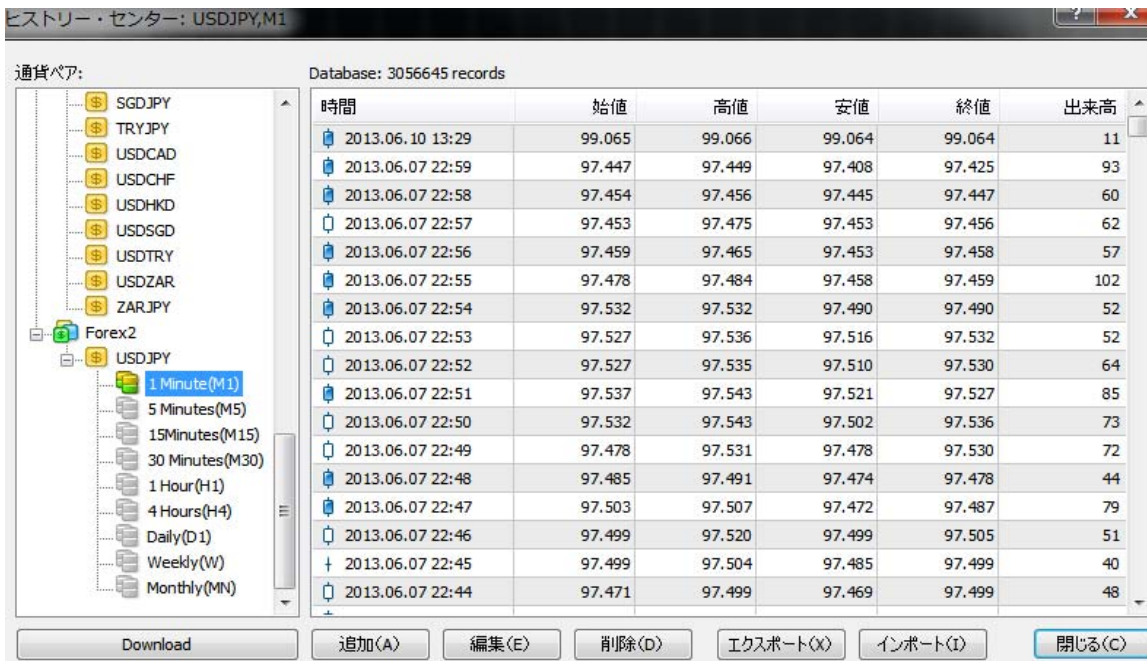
ヒストリー・センター: USDJPY,M1

通貨ペア:

SGDJPY
TRYJPY
USDCAD
USDCHF
USDHKD
USDSGD
USDTRY
USDZAR
ZARJPY
Forex2
USDJPY
1 Minute(M1)
5 Minutes(M5)
15Minutes(M15)
30 Minutes(M30)
1 Hour(H1)
4 Hours(H4)
Daily(D1)
Weekly(W)
Monthly(MN)

Database: 3056645 records

| 時間 | 始値 | 高値 | 安値 | 終値 | 出来高 |
|---|---|---|---|---|---|
| 2013.06.10 13:29 | 99.065 | 99.066 | 99.064 | 99.064 | 11 |
| 2013.06.07 22:59 | 97.447 | 97.449 | 97.408 | 97.425 | 93 |
| 2013.06.07 22:58 | 97.454 | 97.456 | 97.445 | 97.447 | 60 |
| 2013.06.07 22:57 | 97.453 | 97.475 | 97.453 | 97.456 | 62 |
| 2013.06.07 22:56 | 97.459 | 97.465 | 97.453 | 97.458 | 57 |
| 2013.06.07 22:55 | 97.478 | 97.484 | 97.458 | 97.459 | 102 |
| 2013.06.07 22:54 | 97.532 | 97.532 | 97.490 | 97.490 | 52 |
| 2013.06.07 22:53 | 97.527 | 97.536 | 97.516 | 97.532 | 52 |
| 2013.06.07 22:52 | 97.527 | 97.535 | 97.510 | 97.530 | 64 |
| 2013.06.07 22:51 | 97.537 | 97.543 | 97.521 | 97.527 | 85 |
| 2013.06.07 22:50 | 97.532 | 97.543 | 97.502 | 97.536 | 73 |
| 2013.06.07 22:49 | 97.478 | 97.531 | 97.478 | 97.530 | 72 |
| 2013.06.07 22:48 | 97.485 | 97.491 | 97.474 | 97.478 | 44 |
| 2013.06.07 22:47 | 97.503 | 97.507 | 97.472 | 97.487 | 79 |
| 2013.06.07 22:46 | 97.499 | 97.520 | 97.499 | 97.505 | 51 |
| 2013.06.07 22:45 | 97.499 | 97.504 | 97.485 | 97.499 | 40 |
| 2013.06.07 22:44 | 97.471 | 97.499 | 97.469 | 97.499 | 48 |

Download
追加(A)
編集(E)
削除(D)
エクスポート(X)
インポート(I)
閉じる(C)